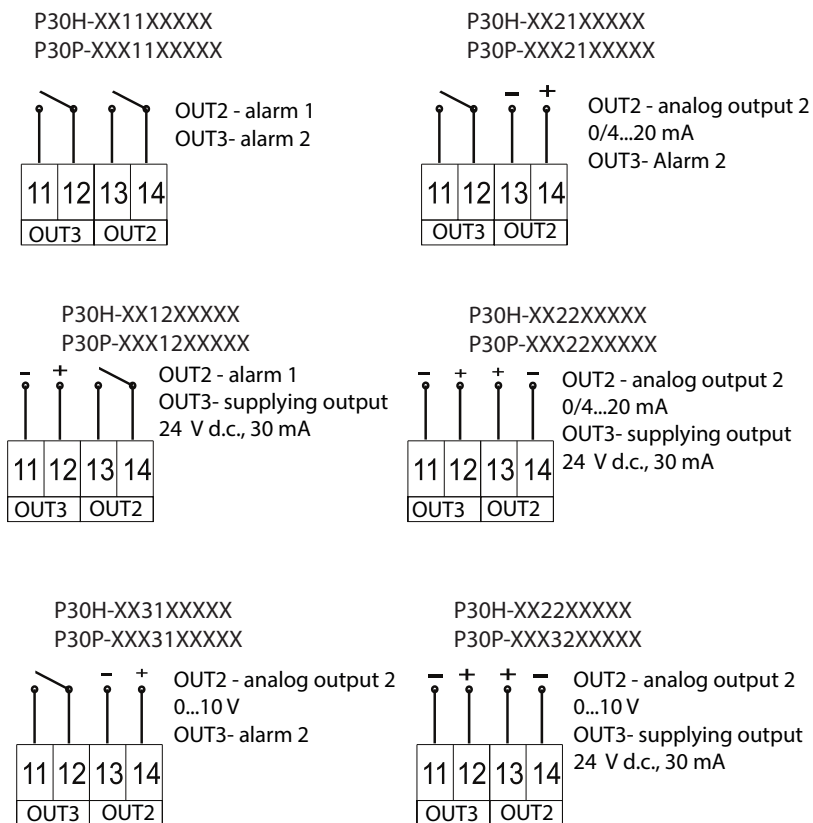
P30H-XX11XXXXX
P30P-XXX11XXXXX

OUT2 - alarm 1
OUT3- alarm 2

11 12 13 14
OUT3 OUT2

P30H-XX21XXXXX
P30P-XXX21XXXXX

– +

OUT2 - analog output 2
0/4...20 mA
OUT3- Alarm 2

11 12 13 14
OUT3 OUT2

P30H-XX12XXXXX
P30P-XXX12XXXXX

– +

OUT2 - alarm 1
OUT3- supplying output
24 V d.c., 30 mA

11 12 13 14
OUT3 OUT2

P30H-XX22XXXXX
P30P-XXX22XXXXX

– + + –

OUT2 - analog output 2
0/4...20 mA
OUT3- supplying output
24 V d.c., 30 mA

11 12 13 14
OUT3 OUT2

P30H-XX31XXXXX
P30P-XXX31XXXXX

– +

OUT2 - analog output 2
0...10 V
OUT3- alarm 2

11 12 13 14
OUT3 OUT2

P30H-XX22XXXXX
P30P-XXX32XXXXX

– + + –

OUT2 - analog output 2
0...10 V
OUT3- supplying output
24 V d.c., 30 mA

11 12 13 14
OUT3 OUT2